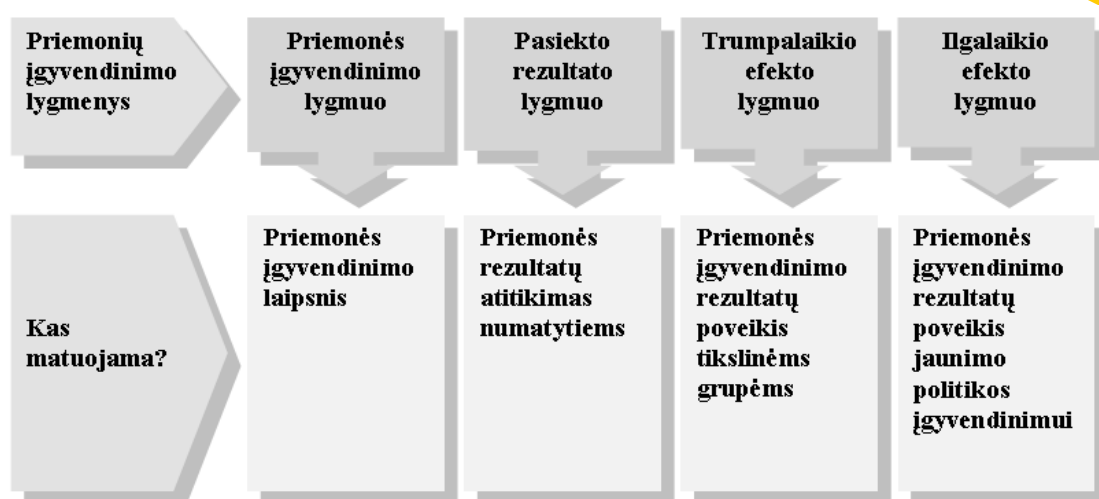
Priemonių įgyvendinimo lygmenys

Priemonės įgyvendinimo lygmuo

Pasiekto rezultato lygmuo

Trumpalaikio efekto lygmuo

Ilgalaikio efekto lygmuo

Kas matuojama?

Priemonės įgyvendinimo laipsnis

Priemonės rezultatų atitikimas numatytiems

Priemonės įgyvendinimo rezultatų poveikis tikslinėms grupėms

Priemonės įgyvendinimo rezultatų poveikis jaunimo politikos įgyvendinimui